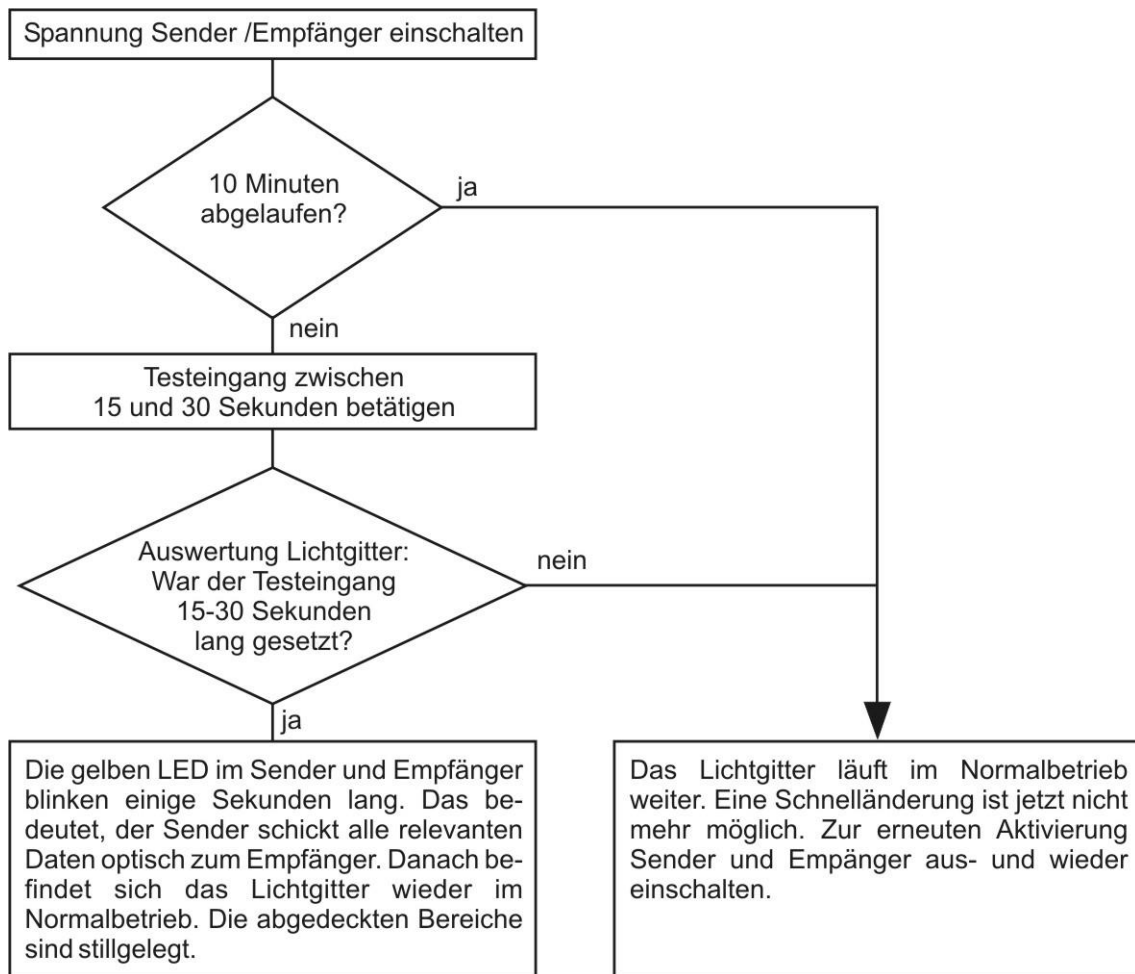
Spannung Sender /Empfänger einschalten

10 Minuten abgelaufen?

ja

nein

Testeingang zwischen 15 und 30 Sekunden betätigen

Auswertung Lichtgitter: War der Testeingang 15-30 Sekunden lang gesetzt?

nein

ja

Die gelben LED im Sender und Empfänger blinken einige Sekunden lang. Das bedeutet, der Sender schickt alle relevanten Daten optisch zum Empfänger. Danach befindet sich das Lichtgitter wieder im Normalbetrieb. Die abgedeckten Bereiche sind stillgelegt.

Das Lichtgitter läuft im Normalbetrieb weiter. Eine Schnelländerung ist jetzt nicht mehr möglich. Zur erneuten Aktivierung Sender und Empänger aus- und wieder einschalten.